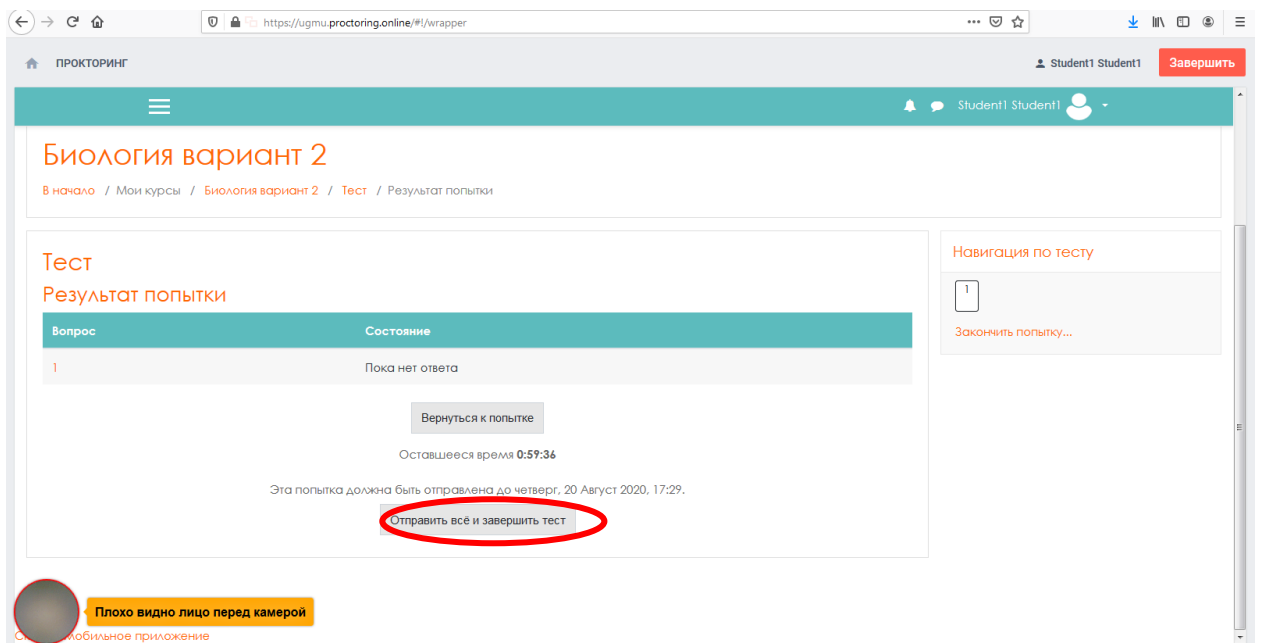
https://ugmu.proctoring.online/#!/wrapper

ПРОКТОРИНГ

Student1 Student1

Завершить

Student1 Student1

Биология вариант 2

В начало / Мои курсы / Биология вариант 2 / Тест / Результат попытки

Тест

Результат попытки

| Вопрос | Состояние |
|---|---|
| 1 | Пока нет ответа |

Вернуться к попытке

Оставшееся время 0:59:36

Эта попытка должна быть отправлена до четверг, 20 Август 2020, 17:29.

Отправить всё и завершить тест

Навигация по тесту

1

Закончить попытку...

Плохо видно лицо перед камерой

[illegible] мобильное приложение